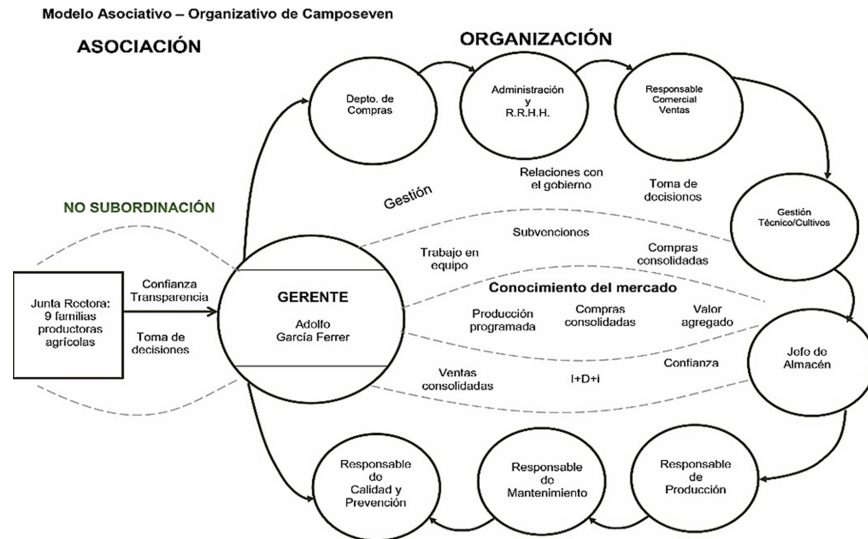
Modelo Asociativo – Organizativo de Camposeven

ASOCIACIÓN

ORGANIZACIÓN

Depto. de Compras

Administración y R.R.H.H.

Responsable Comercial Ventas

Gestión Técnico/Cultivos

Jefe de Almacén

Responsable de Producción

Responsable de Mantenimiento

Responsable de Calidad y Prevención

NO SUBORDINACIÓN

Junta Rectora: 9 familias productoras agrícolas

Confianza Transparencia

Toma de decisiones

GERENTE
Adolfo García Ferrer

Gestión

Relaciones con el gobierno

Toma de decisiones

Subvenciones

Trabajo en equipo

Compras consolidadas

Conocimiento del mercado

Producción programada

Compras consolidadas

Valor agregado

Ventas consolidadas

I+D+i

Confianza